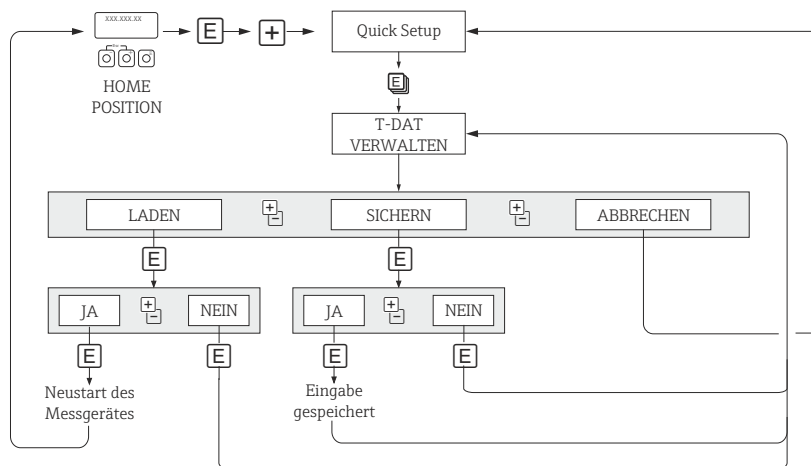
XXX.XXX.XX

E

+

Quick Setup

HOME POSITION

E

T-DAT VERWALTEN

LADEN

$\frac{+}{-}$

SICHERN

$\frac{+}{-}$

ABBRECHEN

E

E

JA

$\frac{+}{-}$

NEIN

JA

$\frac{+}{-}$

NEIN

E

E

E

E

Neustart des Messgerätes

Eingabe gespeichert